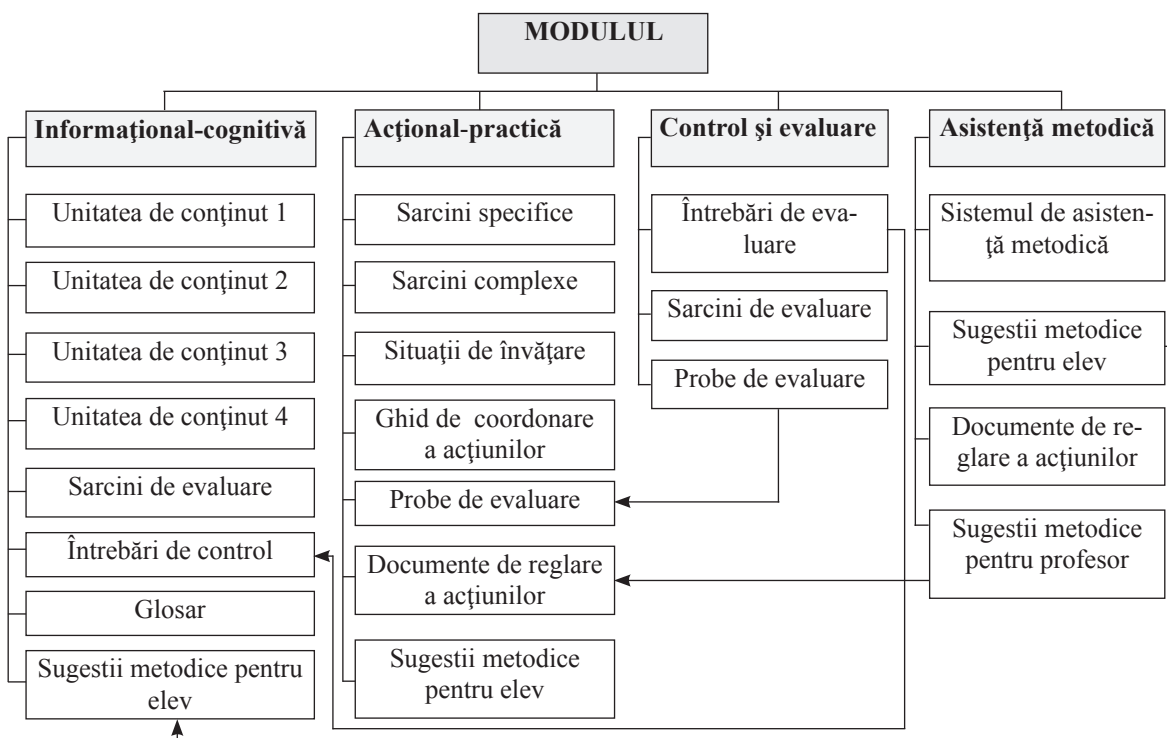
MODULUL

Informaţional-cognitivă

Unitatea de conţinut 1

Unitatea de conţinut 2

Unitatea de conţinut 3

Unitatea de conţinut 4

Sarcini de evaluare

Întrebări de control

Glosar

Sugestii metodice pentru elev

Acţional-practică

Sarcini specifice

Sarcini complexe

Situaţii de învăţare

Ghid de coordonare a acţiunilor

Probe de evaluare

Documente de reglare a acţiunilor

Sugestii metodice pentru elev

Control şi evaluare

Întrebări de evaluare

Sarcini de evaluare

Probe de evaluare

Asistenţă metodică

Sistemul de asistenţă metodică

Sugestii metodice pentru elev

Documente de reglare a acţiunilor

Sugestii metodice pentru profesor